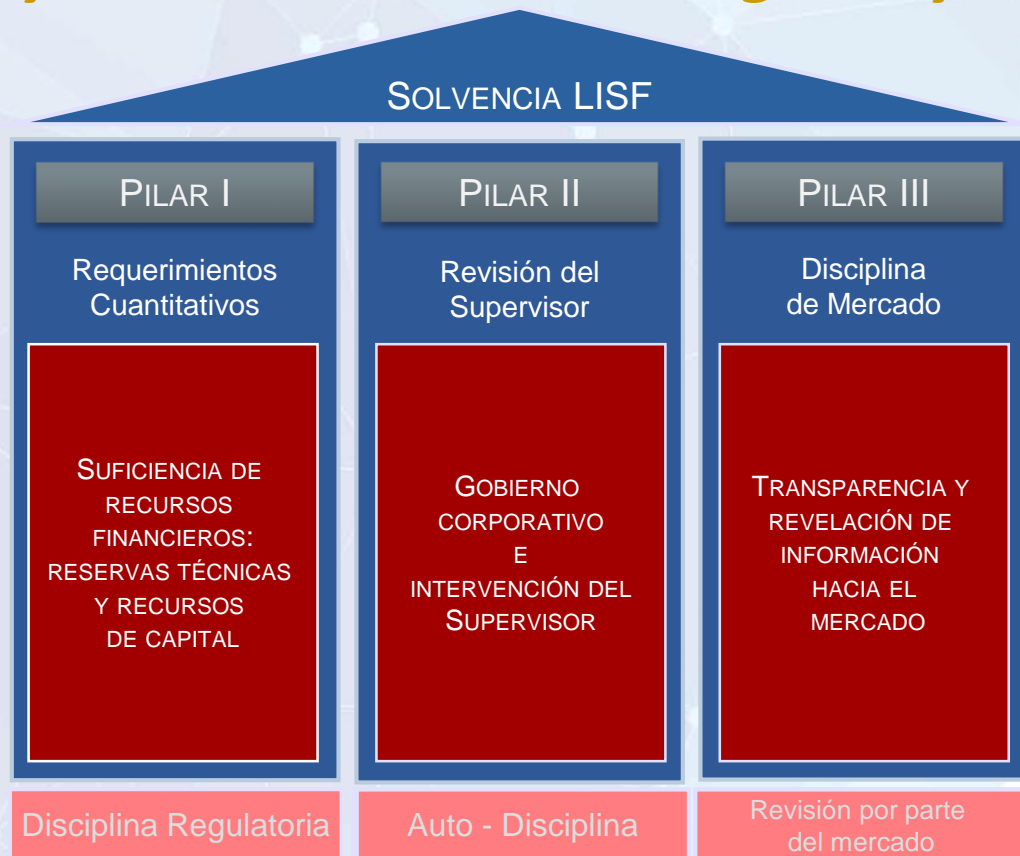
SOLVENCIA LISF

PILAR I

Requerimientos Cuantitativos

SUFICIENCIA DE RECURSOS FINANCIEROS: RESERVAS TÉCNICAS Y RECURSOS DE CAPITAL

PILAR II

Revisión del Supervisor

GOBIERNO CORPORATIVO E INTERVENCIÓN DEL SUPERVISOR

PILAR III

Disciplina de Mercado

TRANSPARENCIA Y REVELACIÓN DE INFORMACIÓN HACIA EL MERCADO

Disciplina Regulatoria

Auto - Disciplina

Revisión por parte del mercado